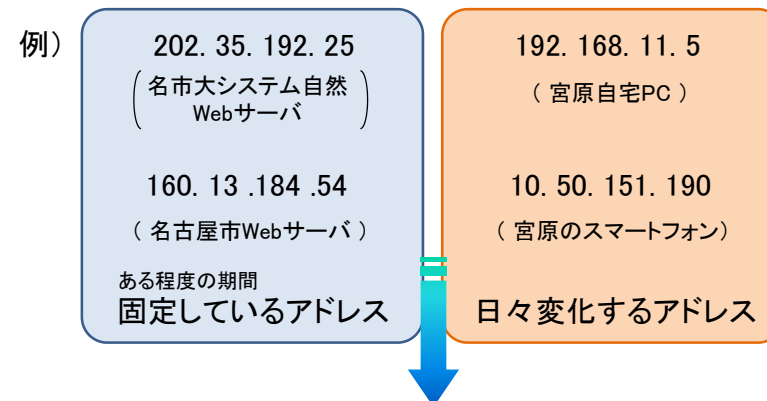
例）

202. 35. 192. 25
（名市大システム自然Webサーバ）

160. 13 .184 .54
（ 名古屋市Webサーバ ）

ある程度の期間
固定しているアドレス

192. 168. 11. 5
（ 宮原自宅PC ）

10. 50. 151. 190
（ 宮原のスマートフォン）

日々変化するアドレス